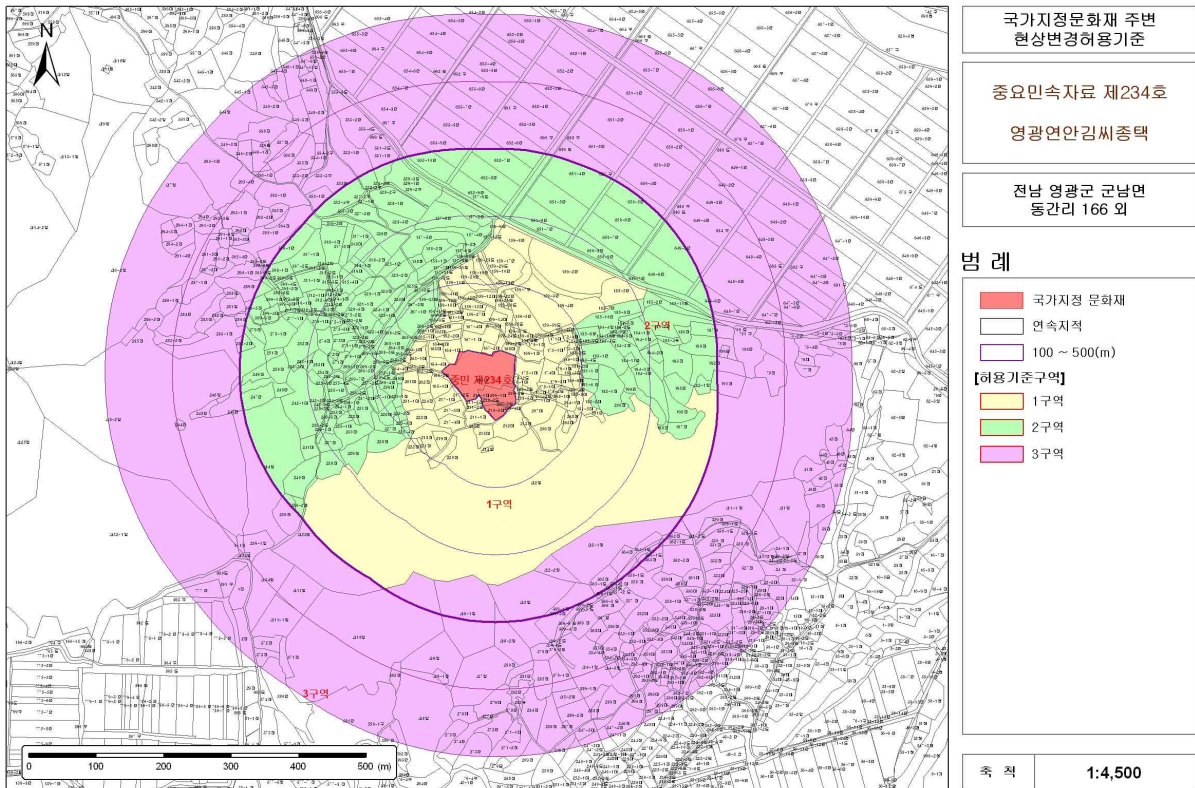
국가지정문화재 주변
현상변경허용기준

중요민속자료 제234호

영광연안김씨종택

전남 영광군 군남면
동간리 166 외

범 례

국가지정 문화재

연속지적

100 ~ 500(m)

[허용기준구역]

1구역

2구역

3구역

N

중민 제234호

1구역

2구역

3구역

0 100 200 300 400 500 (m)

| 축 척 | 1:4,500 |
|---|---|